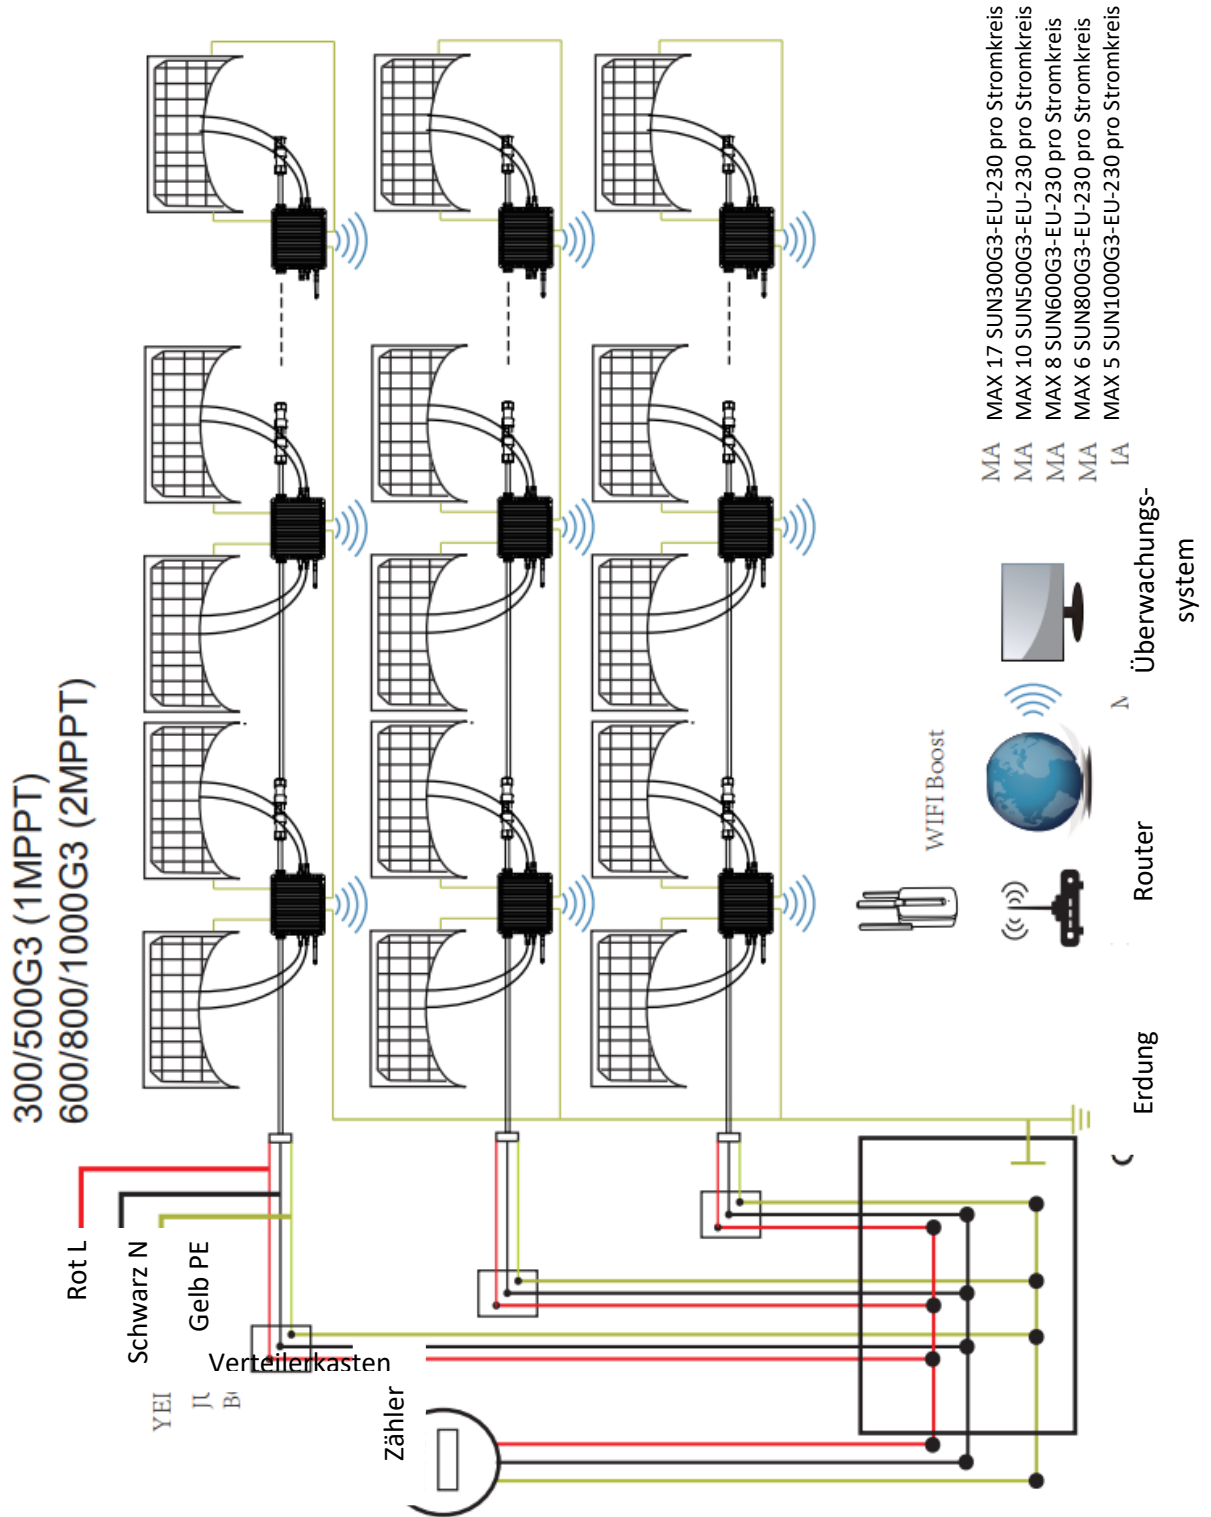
300/500G3 (1MPPT)
600/800/1000G3 (2MPPT)

MAX 17 SUN300G3-EU-230 pro Stromkreis
MAX 10 SUN500G3-EU-230 pro Stromkreis
MAX 8 SUN600G3-EU-230 pro Stromkreis
MAX 6 SUN800G3-EU-230 pro Stromkreis
MAX 5 SUN1000G3-EU-230 pro Stromkreis

MA
MA
MA
MA
IA

WIFI Boost

Überwachungs-
system

Router

Erdung

Rot L
Schwarz N
Gelb PE

YEI
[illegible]
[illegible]

Verteilerkasten

Zähler